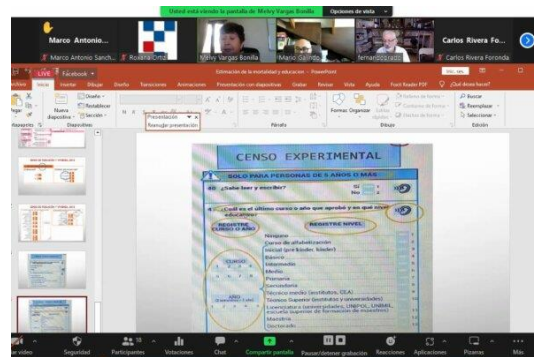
Usted está viendo la pantalla de Mirley Vargas Bonilla   Opciones de vista

Marco Antonio...
Marco Antonio Sanch...   Roxana Ortiz   Mirley Vargas Bonilla   Mario Galindo   fernandogrado   Carlos Rivera Fo...
Carlos Rivera Foronda

LIVE   Facebook

Estimación de la mortalidad y educación - PowerPoint

Archivo   Inicio   Insertar   Dibujar   Diseño   Transiciones   Animaciones   Presentación con diapositivas   Grabar   Revisar   Vista   Ayuda   Foxit Reader PDF   ¿Qué desea hacer?

Pegar   Nueva diapositiva   Diseño   Restablecer   Sección   Portapapeles   Diapositivas   Presentación   Reemplazar presentación   Párrafo   Formas   Organizar   Estilos rápidos   Dibujo   Buscar   Reemplazar   Seleccionar   Edición

CENSO EXPERIMENTAL

SOLO PARA PERSONAS DE 5 AÑOS O MÁS

40. ¿Sabe leer y escribir?   Sí   No

41. ¿Cuál es el último curso o año que aprobó y en qué nivel educativo?

REGISTRE CURSO O AÑO   REGISTRE NIVEL

CURSO
AÑO

Ninguno
Curso de alfabetización
Inicial (pre kínder, kínder)
Básico
Intermedio
Medio
Primaria
Secundaria
Técnico medio (institutos, CCA)
Técnico Superior (institutos y universidades)
Licenciatura (universidades, UNIPOL, UNIBOL, escuela superior de formación de maestros)
Maestría
Doctorado

Detener video   Seguridad   Participantes 10   Votaciones   Chat   Compartir pantalla   Pausar/detener grabación   Reacciones   Aplicaciones   Pizarras   Más